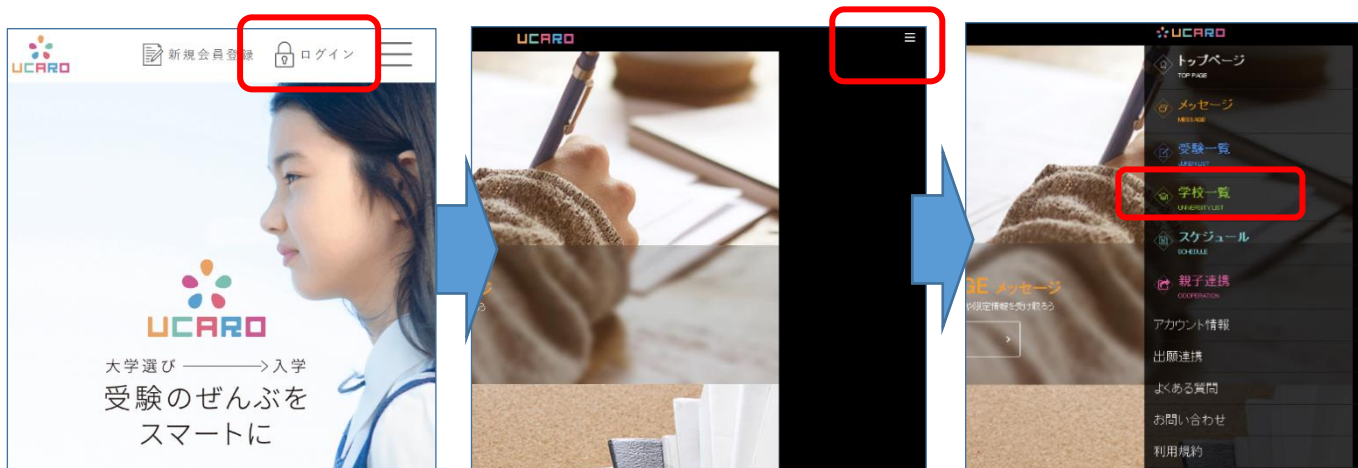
UCARO

新規会員登録

ログイン

UCARO

大学選び ———→ 入学

受験のぜんぶを
スマートに

UCARO

UCARO

トップページ
TOP PAGE

メッセージ
MESSAGE

受験一覧
JUKEN LIST

学校一覧
UNIVERSITY LIST

スケジュール
SCHEDULE

親子連携
COOPERATION

アカウント情報

出願連携

よくある質問

お問い合わせ

利用規約

GE メッセージ
や限定情報を受け取ろう